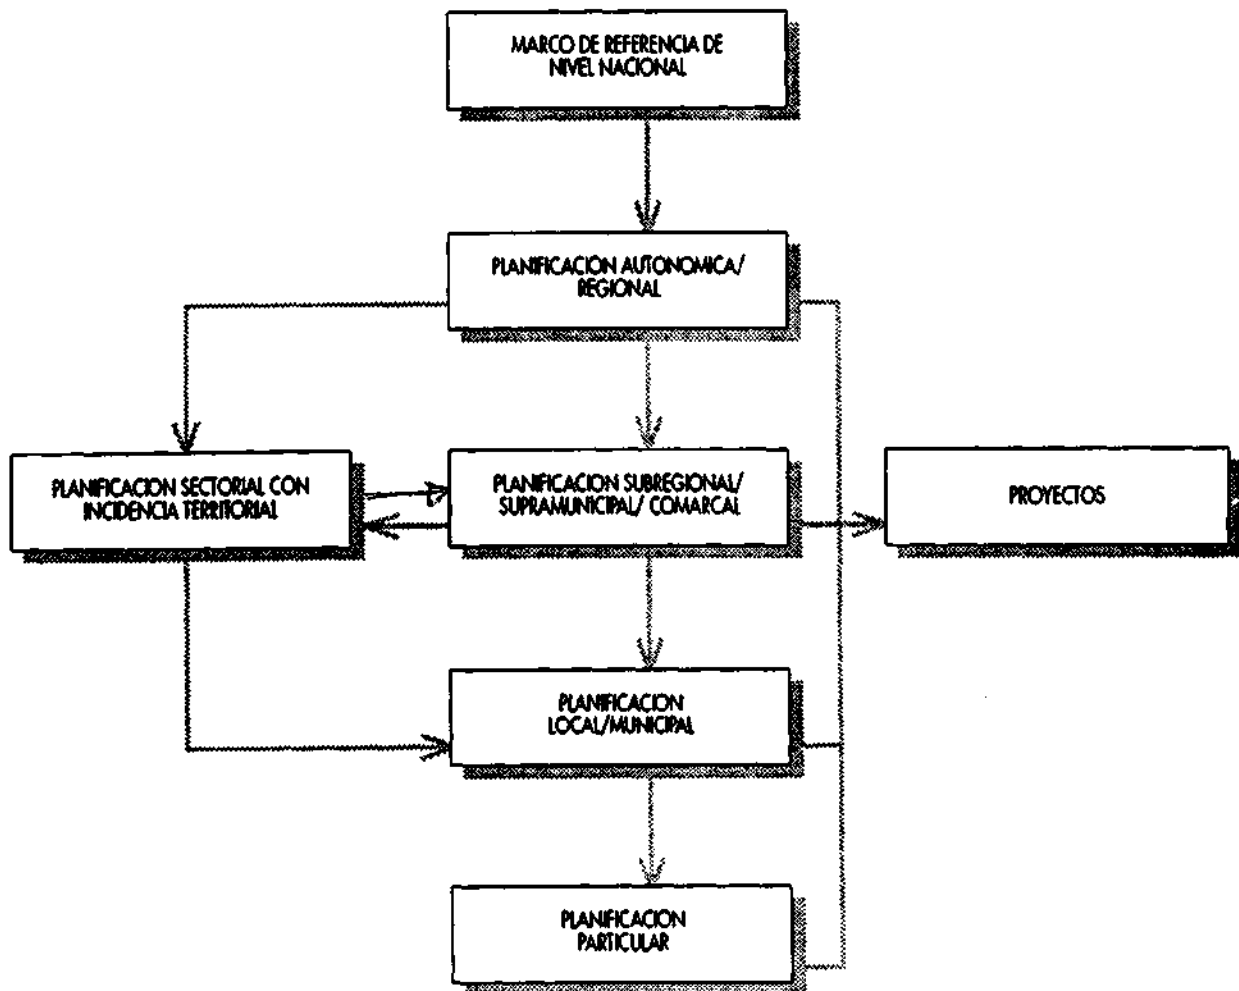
MARCO DE REFERENCIA DE NIVEL NACIONAL

PLANIFICACION AUTONOMICA/ REGIONAL

PLANIFICACION SECTORIAL CON INCIDENCIA TERRITORIAL

PLANIFICACION SUBREGIONAL/ SUPRAMUNICIPAL/ COMARCAL

PROYECTOS

PLANIFICACION LOCAL/MUNICIPAL

PLANIFICACION PARTICULAR